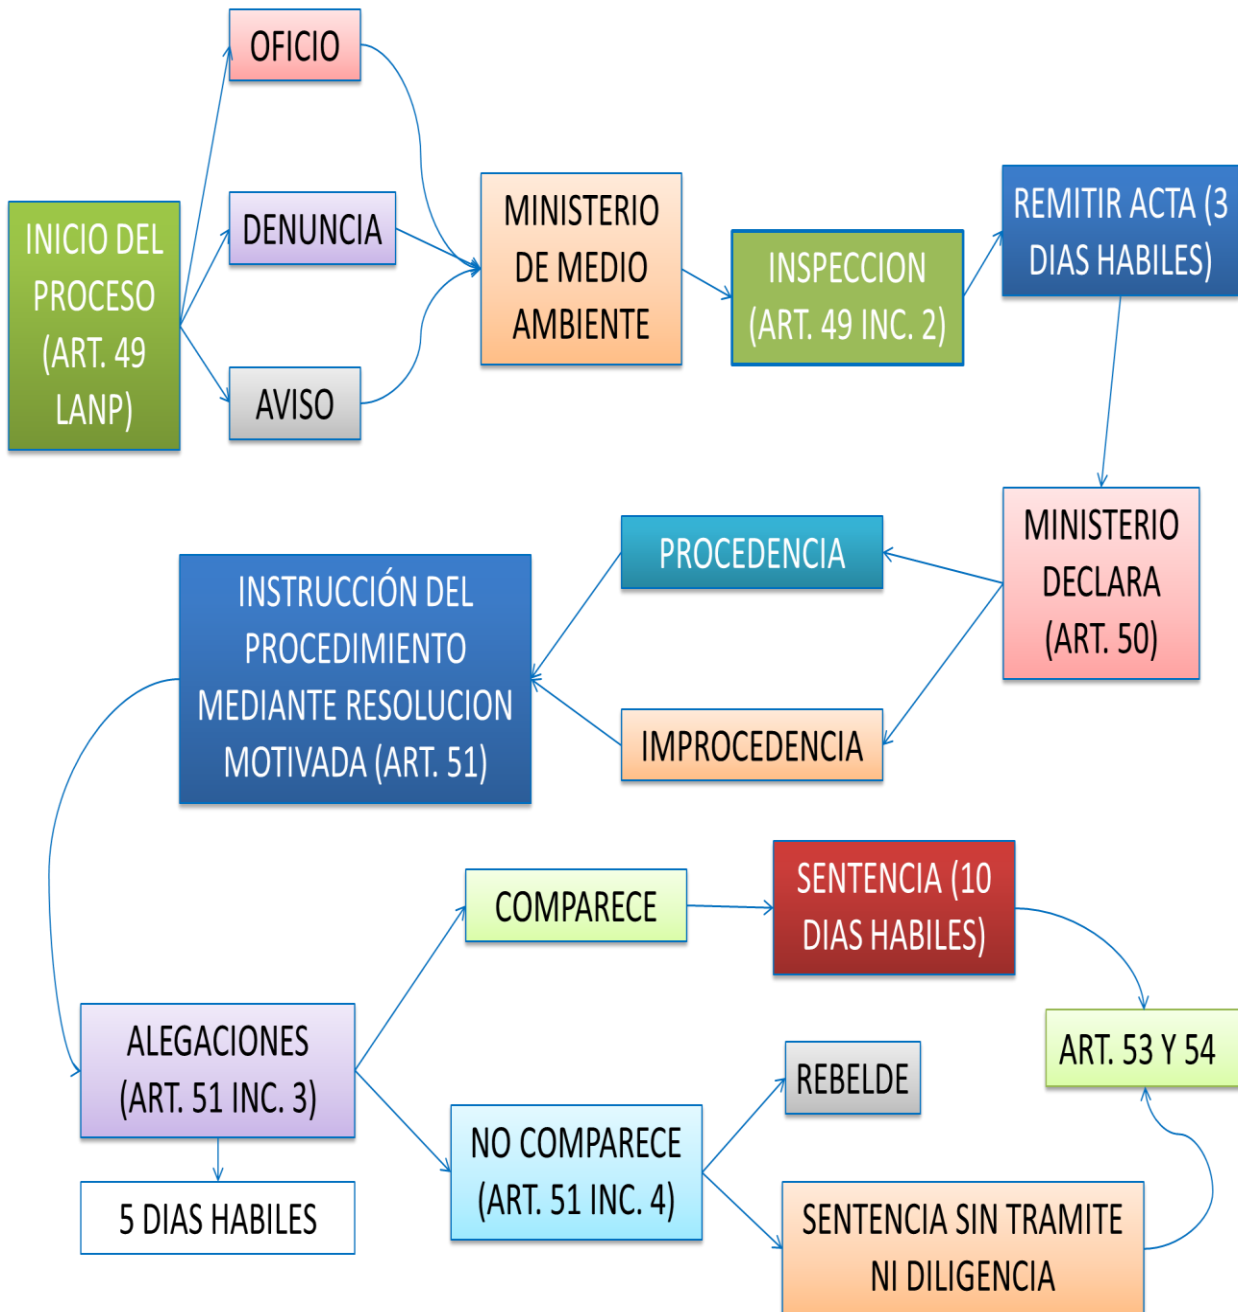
INICIO DEL PROCESO (ART. 49 LANP)

OFICIO

DENUNCIA

AVISO

MINISTERIO DE MEDIO AMBIENTE

INSPECCION (ART. 49 INC. 2)

REMITIR ACTA (3 DIAS HABILES)

MINISTERIO DECLARA (ART. 50)

PROCEDENCIA

IMPROCEDENCIA

INSTRUCCIÓN DEL PROCEDIMIENTO MEDIANTE RESOLUCION MOTIVADA (ART. 51)

ALEGACIONES (ART. 51 INC. 3)

5 DIAS HABILES

COMPARECE

SENTENCIA (10 DIAS HABILES)

ART. 53 Y 54

NO COMPARECE (ART. 51 INC. 4)

REBELDE

SENTENCIA SIN TRAMITE NI DILIGENCIA